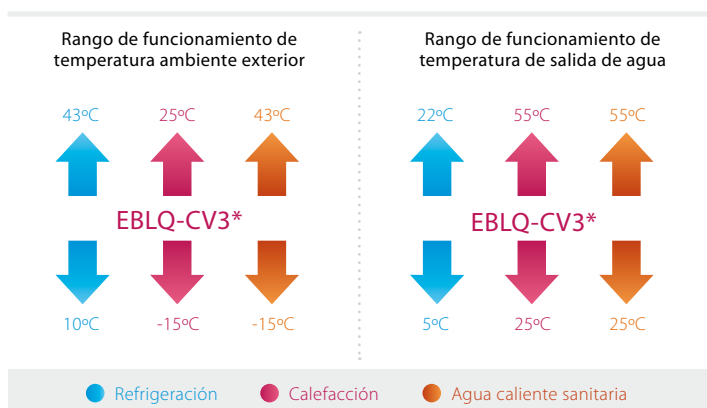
Rango de funcionamiento de temperatura ambiente exterior

43ºC 25ºC 43ºC

EBLQ-CV3*

10ºC -15ºC -15ºC

Rango de funcionamiento de temperatura de salida de agua

22ºC 55ºC 55ºC

EBLQ-CV3*

5ºC 25ºC 25ºC

Refrigeración Calefacción Agua caliente sanitaria